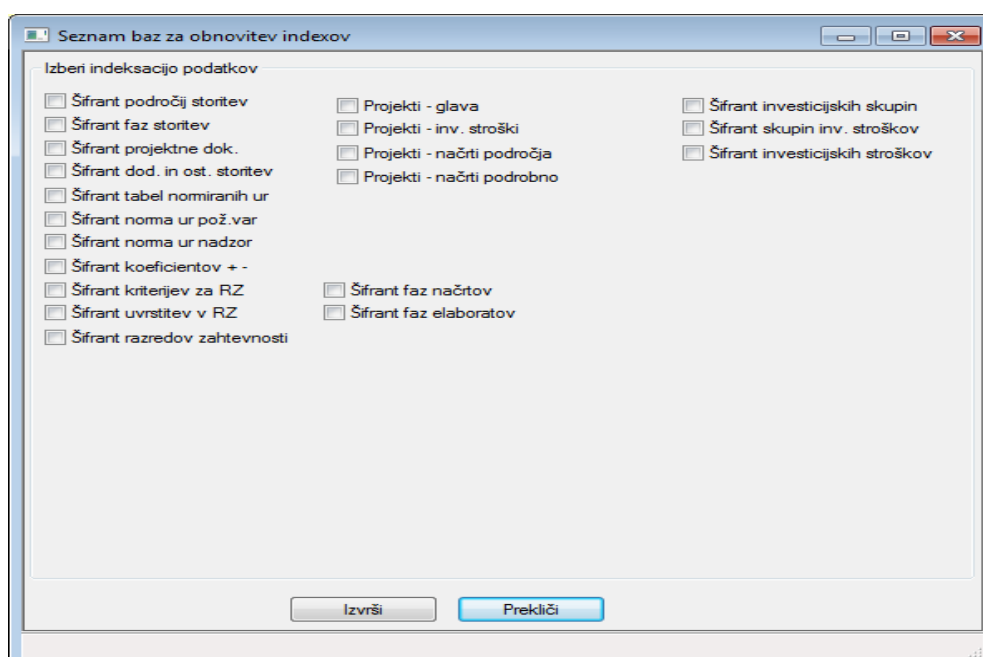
Seznam baz za obnovitev indexov

Izberi indeksacijo podatkov

Šifrant področij storitev
Šifrant faz storitev
Šifrant projektne dok.
Šifrant dod. in ost. storitev
Šifrant tabel normiranih ur
Šifrant norma ur pož.var
Šifrant norma ur nadzor
Šifrant koeficientov + -
Šifrant kriterijev za RZ
Šifrant uvrstitev v RZ
Šifrant razredov zahtevnosti

Projekti - glava
Projekti - inv. stroški
Projekti - načrti področja
Projekti - načrti podrobno

Šifrant faz načrtov
Šifrant faz elaboratov

Šifrant investicijskih skupin
Šifrant skupin inv. stroškov
Šifrant investicijskih stroškov

Izvrši
Prekliči